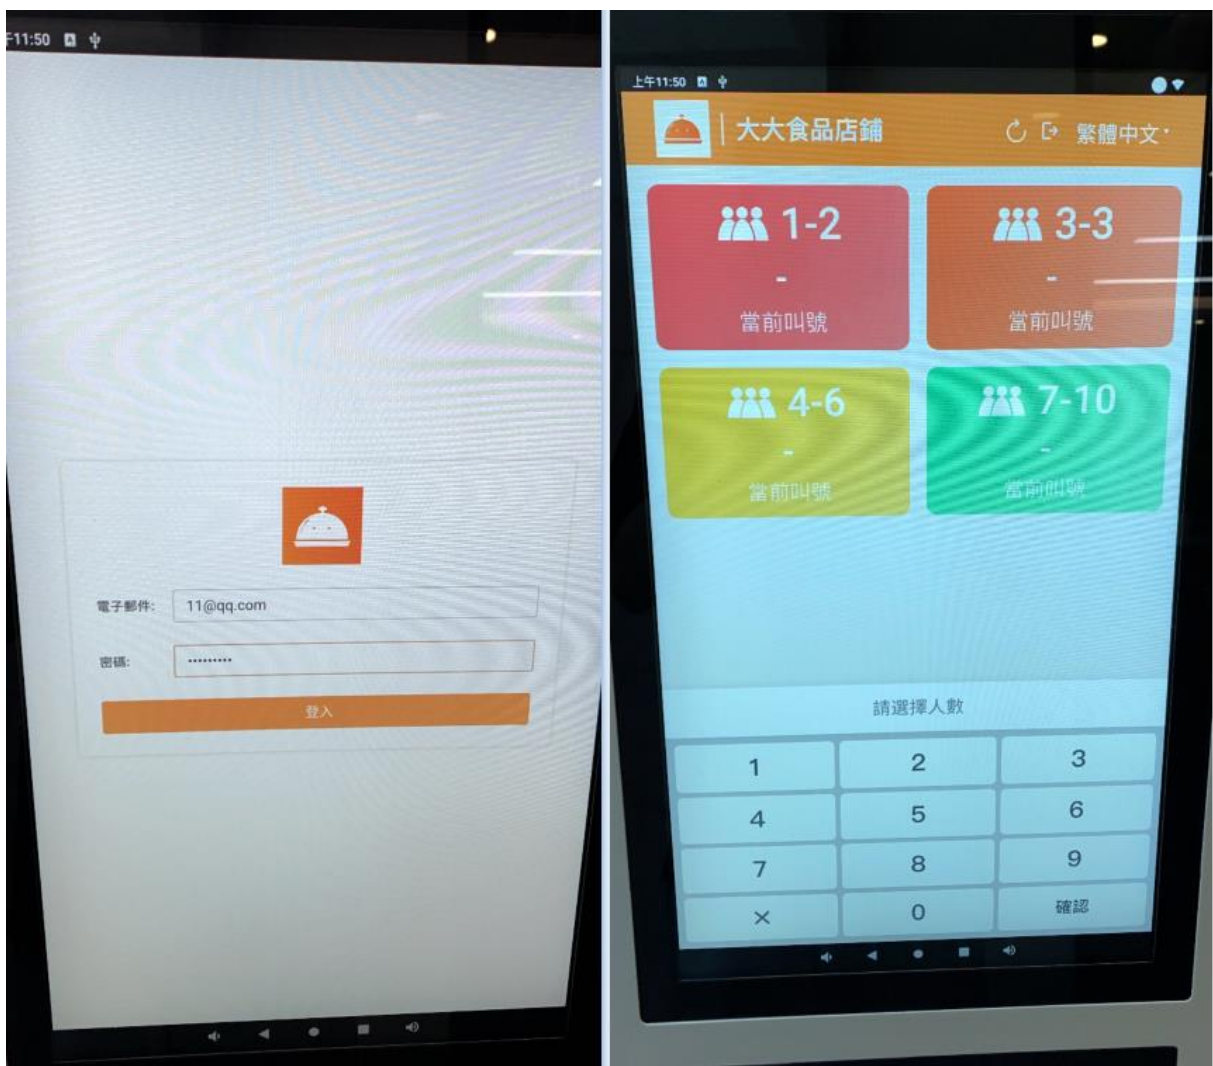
午11:50

電子郵件: 11@qq.com

密碼: ·········

登入

上午11:50

大大食品店鋪

繁體中文

1-2
-
當前叫號

3-3
-
當前叫號

4-6
-
當前叫號

7-10
-
當前叫號

請選擇人數

| 1 | 2 | 3 |
|---|---|---|
| 4 | 5 | 6 |
| 7 | 8 | 9 |
| × | 0 | 確認 |